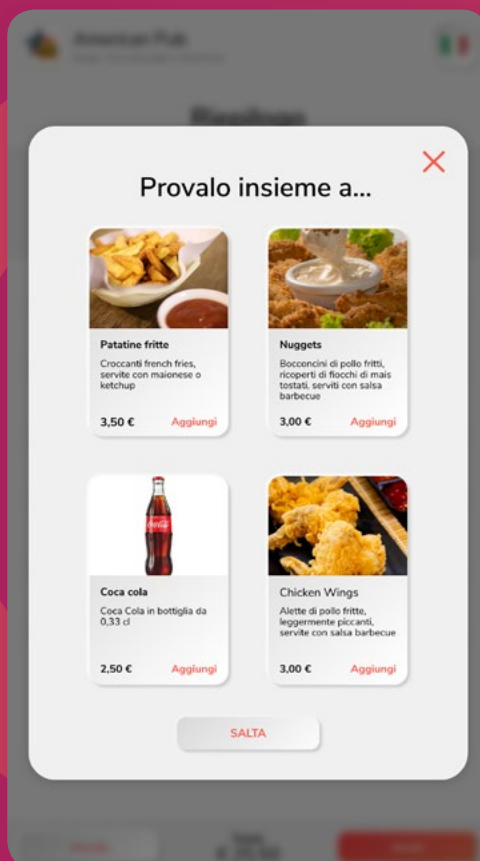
American Pub

Provalo insieme a...

Patatine fritte
Croccanti french fries, servite con maionese o ketchup
3,50 € Aggiungi

Nuggets
Bocconcini di pollo fritti, ricoperti di fiocchi di mais tostati, serviti con salsa barbecue
3,00 € Aggiungi

Coca cola
Coca Cola in bottiglia da 0,33 cl
2,50 € Aggiungi

Chicken Wings
Alette di pollo fritte, leggermente piccanti, servite con salsa barbecue
3,00 € Aggiungi

SALTA